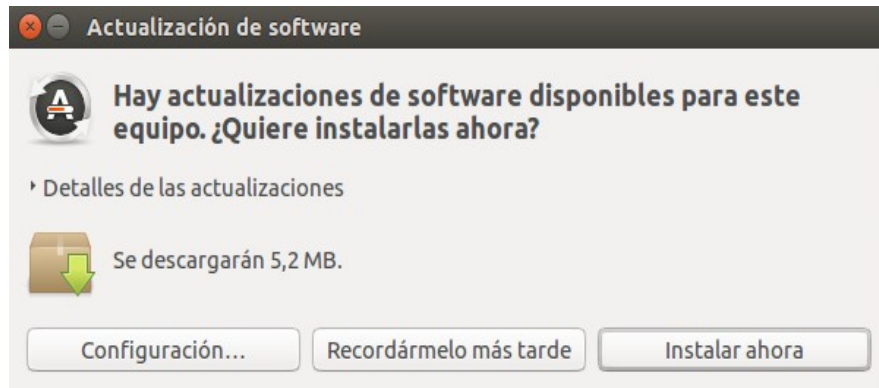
Actualización de software

Hay actualizaciones de software disponibles para este equipo. ¿Quiere instalarlas ahora?

Detalles de las actualizaciones

Se descargarán 5,2 MB.

Configuración…

Recordármelo más tarde

Instalar ahora